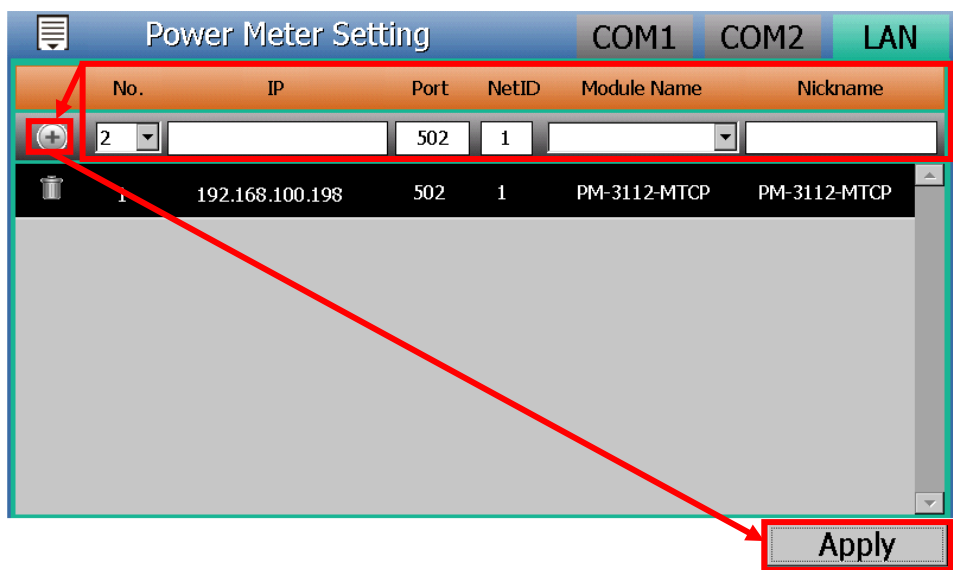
Power Meter Setting

COM1 COM2 LAN

| No. | IP | Port | NetID | Module Name | Nickname |
|---|---|---|---|---|---|
| 2 | | 502 | 1 | | |
| 1 | 192.168.100.198 | 502 | 1 | PM-3112-MTCP | PM-3112-MTCP |

Apply